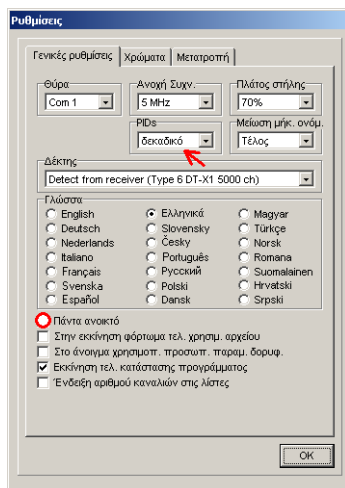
Ρυθμίσεις

Γενικές ρυθμίσεις | Χρώματα | Μετατροπή

Θύρα
Com 1

Ανοχή Συχν.
5 MHz

Πλάτος στήλης
70%

PIDs
δεκαδικό

Μείωση μήκ. ονόμ.
Τέλος

Δέκτης
Detect from receiver (Type 6 DT-X1 5000 ch)

Γλώσσα

| | | |
|---|---|---|
| English | Ελληνικά | Magyar |
| Deutsch | Slovensky | Türkçe |
| Nederlands | Česky | Norsk |
| Italiano | Português | Romana |
| Français | Русский | Suomalainen |
| Svenska | Polski | Hrvatski |
| Español | Dansk | Srpski |

Πάντα ανοικτό
Στην εκκίνηση φόρτωμα τελ. χρησιμ. αρχείου
Στο άνοιγμα χρησιμοπ. προσωπ. παραμ. δορυφ.
Εκκίνηση τελ. κατάστασης προγράμματος
Ένδειξη αριθμού καναλιών στις λίστες

OK